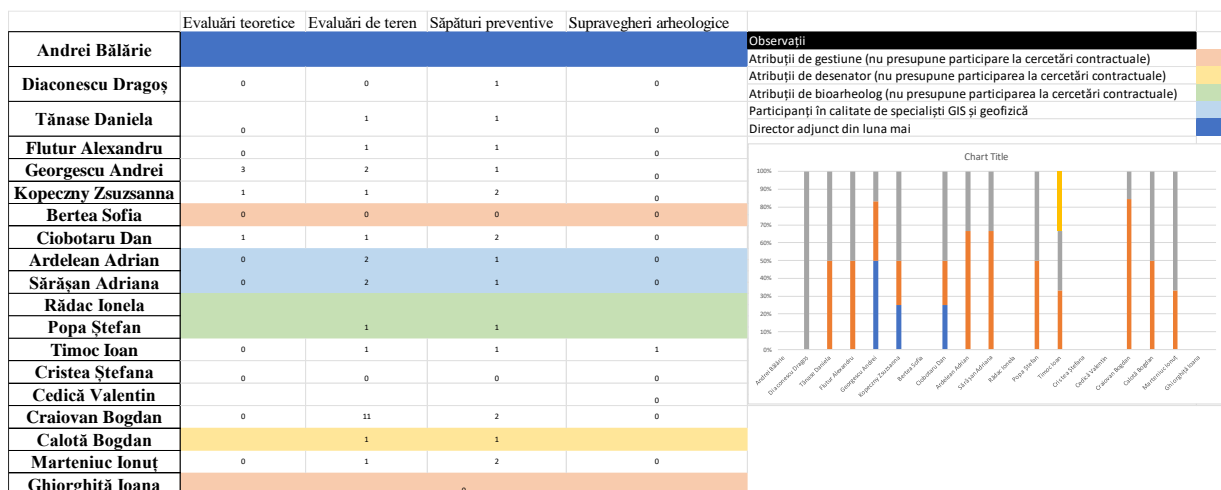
| | Evaluări teoretice | Evaluări de teren | Săpături preventive | Supravegheri arheologice |
|---|---|---|---|---|
| Andrei Bălărie | | | | |
| Diaconescu Dragoș | 0 | 0 | 1 | 0 |
| Tănase Daniela | 0 | 1 | 1 | 0 |
| Flutur Alexandru | 0 | 1 | 1 | 0 |
| Georgescu Andrei | 3 | 2 | 1 | 0 |
| Kopeczy Zsuzsanna | 1 | 1 | 2 | 0 |
| Bertea Sofia | 0 | 0 | 0 | 0 |
| Ciobotaru Dan | 1 | 1 | 2 | 0 |
| Ardelean Adrian | 0 | 2 | 1 | 0 |
| Sărășan Adriana | 0 | 2 | 1 | 0 |
| Rădac Ionela | | | | |
| Popa Ștefan | | 1 | 1 | |
| Timoc Ioan | 0 | 1 | 1 | 1 |
| Cristea Ștefana | 0 | 0 | 0 | 0 |
| Cedică Valentin | | | | 0 |
| Craiovan Bogdan | 0 | 11 | 2 | 0 |
| Calotă Bogdan | | 1 | 1 | |
| Marteniuc Ionuț | 0 | 1 | 2 | 0 |
| Ghiorghiță Ioana | | | 0 | |

Observații
Atribuții de gestiune (nu presupune participare la cercetări contractuale)
Atribuții de desenator (nu presupune participarea la cercetări contractuale)
Atribuții de bioarheolog (nu presupune participarea la cercetări contractuale)
Participanți în calitate de specialiști GIS și geofizică
Director adjunct din luna mai

Chart Title
100%
90%
80%
70%
60%
50%
40%
30%
20%
10%
0%
Andrei Bălărie, Diaconescu Dragoș, Tănase Daniela, Flutur Alexandru, Georgescu Andrei, Kopeczny Zsuzsanna, Bertea Sofia, Ciobotaru Dan, Ardelean Adrian, Sărășan Adriana, Rădac Ionela, Popa Ștefan, Timoc Ioan, Cristea Ștefana, Cedică Valentin, Craiovan Bogdan, Calotă Bogdan, Marteniuc Ionuț, Ghiorghiță Ioana